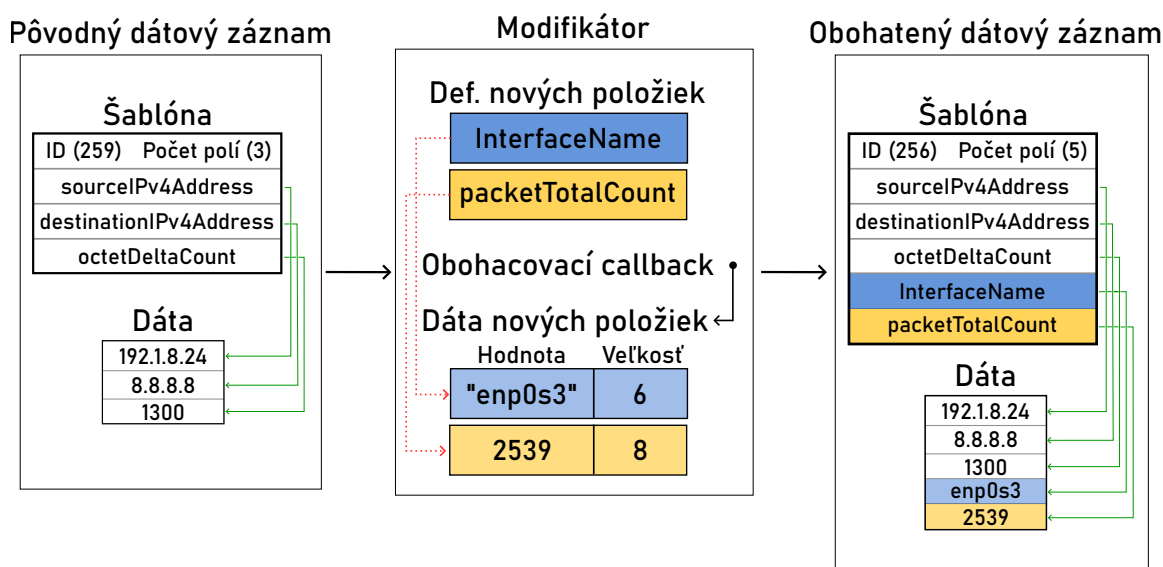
Pôvodný dátový záznam

Šablóna

| ID (259) Počet polí (3) |
|---|
| sourceIPv4Address |
| destinationIPv4Address |
| octetDeltaCount |

Dáta

| 192.1.8.24 |
|---|
| 8.8.8.8 |
| 1300 |

Modifikátor

Def. nových položiek

InterfaceName

packetTotalCount

Obohacovací callback

Dáta nových položiek

| Hodnota | Veľkosť |
|---|---|
| "enp0s3" | 6 |
| 2539 | 8 |

Obohatený dátový záznam

Šablóna

| ID (256) Počet polí (5) |
|---|
| sourceIPv4Address |
| destinationIPv4Address |
| octetDeltaCount |
| InterfaceName |
| packetTotalCount |

Dáta

| 192.1.8.24 |
|---|
| 8.8.8.8 |
| 1300 |
| enp0s3 |
| 2539 |